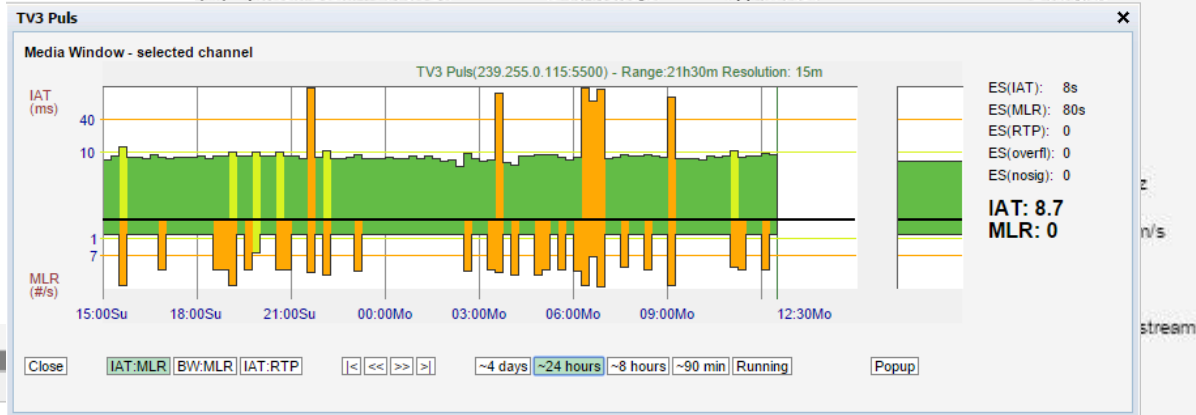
TV3 Puls

Media Window - selected channel

TV3 Puls(239.255.0.115:5500) - Range:21h30m Resolution: 15m

IAT (ms)
40
10
1
7
MLR (#/s)

15:00Su
18:00Su
21:00Su
00:00Mo
03:00Mo
06:00Mo
09:00Mo
12:30Mo

ES(IAT): 8s
ES(MLR): 80s
ES(RTP): 0
ES(overfl): 0
ES(nosig): 0

IAT: 8.7
MLR: 0

Close
IAT:MLR
BW:MLR
IAT:RTP
|<
<<
>>
>|
~4 days
~24 hours
~8 hours
~90 min
Running
Popup

z
n/s
stream